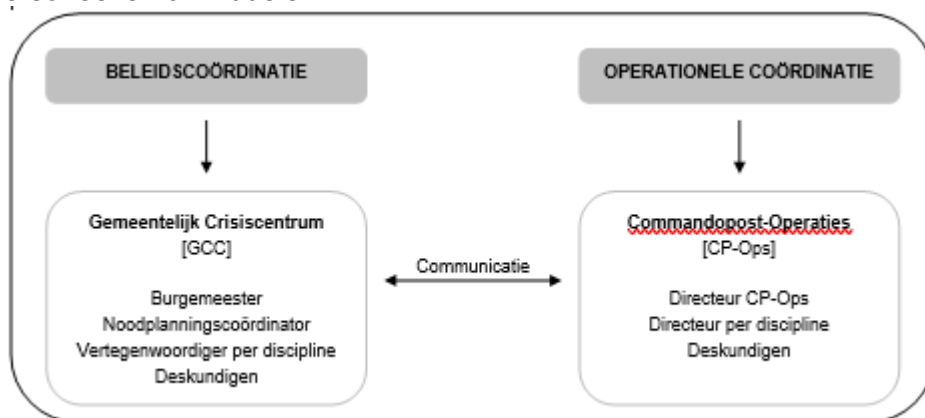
BELEIDSCOÖRDINATIE

OPERATIONELE COÖRDINATIE

Gemeentelijk Crisiscentrum
[GCC]

Burgemeester
Noodplanningscoördinator
Vertegenwoordiger per discipline
Deskundigen

Communicatie

Commandopost-Operaties
[CP-Ops]

Directeur CP-Ops
Directeur per discipline
Deskundigen